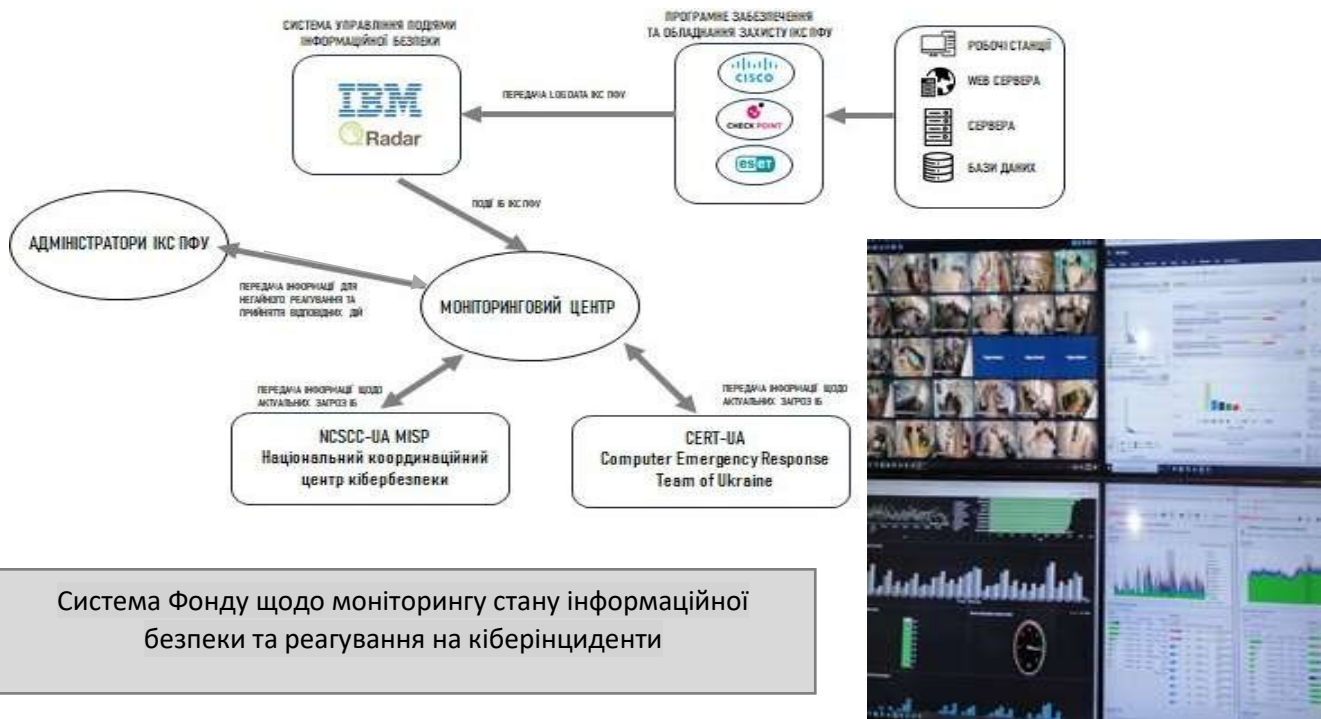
СИСТЕМА УПРАВЛІННЯ ПОДІЯМИ ІНФОРМАЦІЙНОЇ БЕЗПЕКИ

IBM
QRadar

ПРОГРАМНЕ ЗАБЕЗПЕЧЕННЯ ТА ОБЛАДНАННЯ ЗАХИСТУ ІКС ПФУ

CISCO
CHECK POINT
eset

РОБОЧІ СТАНЦІЇ
WEB СЕРВЕРА
СЕРВЕРА
БАЗИ ДАНИХ

ПЕРЕДАЧА LOGDATA ІКС ПФУ

ПОДІЇ ІБ ІКС ПФУ

АДМІНІСТРАТОРИ ІКС ПФУ

ПЕРЕДАЧА ІНФОРМАЦІЇ ДЛЯ НЕГАЙНОГО РЕАГУВАННЯ ТА ПРИЙНЯТТЯ ВІДПОВІДНИХ ДІЙ

МОНІТОРИНГОВИЙ ЦЕНТР

ПЕРЕДАЧА ІНФОРМАЦІЇ ЩОДО АКТУАЛЬНИХ ЗАГРОЗ ІБ

ПЕРЕДАЧА ІНФОРМАЦІЇ ЩОДО АКТУАЛЬНИХ ЗАГРОЗ ІБ

NCSCC-UA MISP
Національний координаційний центр кібербезпеки

CERT-UA
Computer Emergency Response Team of Ukraine

Система Фонду щодо моніторингу стану інформаційної безпеки та реагування на кіберінциденти